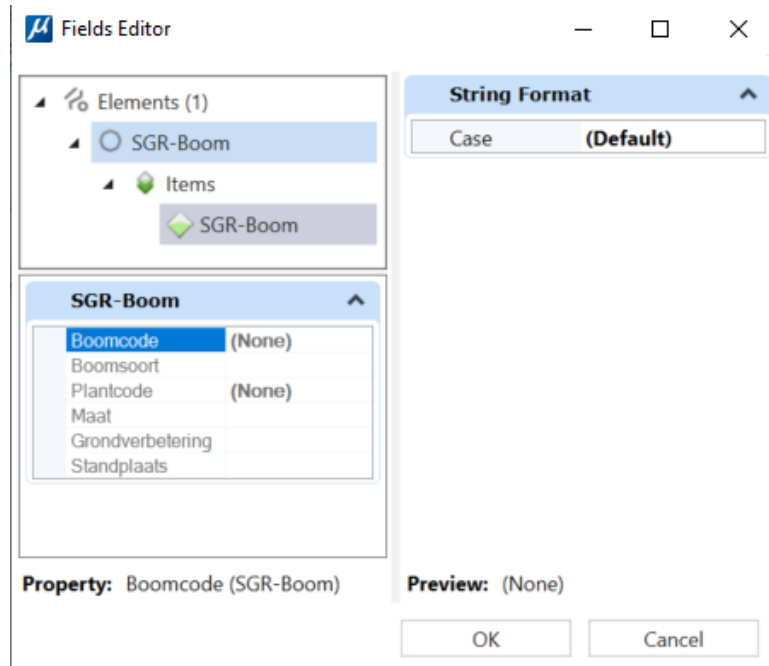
Fields Editor

Elements (1)
SGR-Boom
Items
SGR-Boom

String Format
| Case | (Default) |
|---|---|

SGR-Boom
| Boomcode | (None) |
|---|---|
| Boomsoort | |
| Plantcode | (None) |
| Maat | |
| Grondverbetering | |
| Standplaats | |

Property: Boomcode (SGR-Boom)

Preview: (None)

OK
Cancel